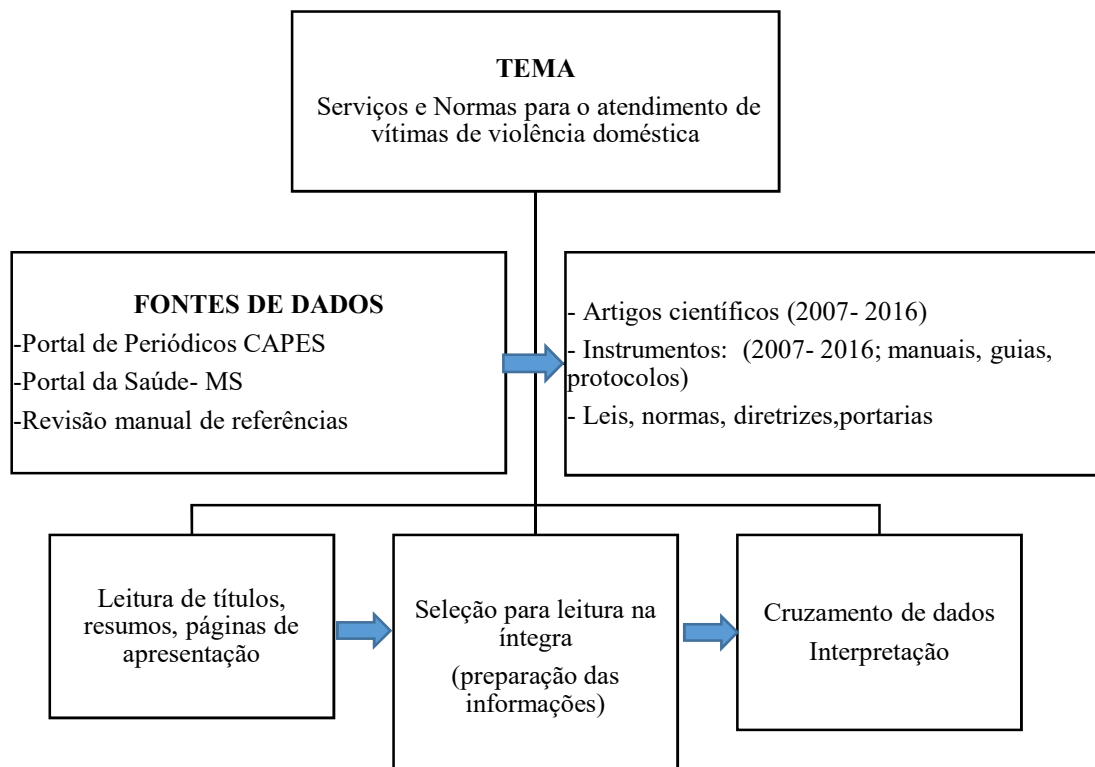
TEMA
Serviços e Normas para o atendimento de vítimas de violência doméstica

FONTES DE DADOS
-Portal de Periódicos CAPES
-Portal da Saúde- MS
-Revisão manual de referências

- Artigos científicos (2007- 2016)
- Instrumentos: (2007- 2016; manuais, guias, protocolos)
- Leis, normas, diretrizes,portarias

Leitura de títulos, resumos, páginas de apresentação

Seleção para leitura na íntegra
(preparação das informações)

Cruzamento de dados
Interpretação